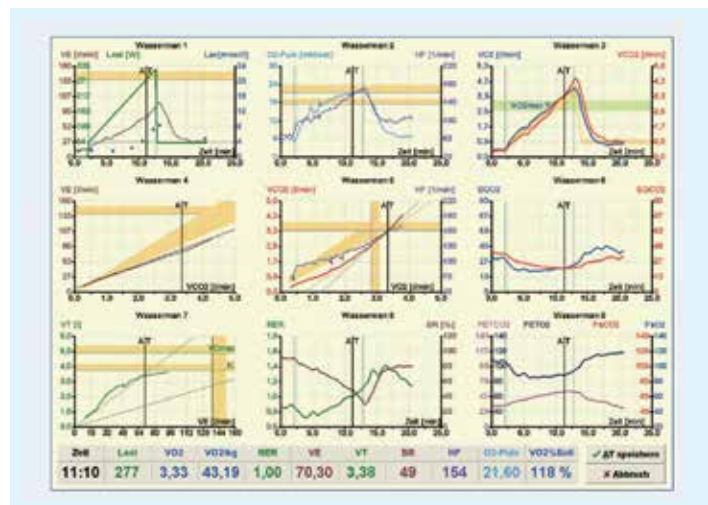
Wasserman 1
VE [l/min]
Last [W]
Lac [mmol/l]
AT
Zeit [min]

Wasserman 2
O2-Puls [ml/beat]
HF [1/min]
AT
Zeit [min]

Wasserman 3
VO2 [l/min]
VCO2 [l/min]
AT
VO2max
Zeit [min]

Wasserman 4
VE [l/min]
AT
VCO2 [l/min]

Wasserman 5
VCO2 [l/min]
HF [1/min]
AT
VO2 [l/min]

Wasserman 6
EQO2
EQCO2
AT
Zeit [min]

Wasserman 7
VT [l]
AT
VO2max
VE [l/min]

Wasserman 8
RER
BR [%]
AT
Zeit [min]

Wasserman 9
PETCO2
PETO2
PaCO2
PaO2
AT
Zeit [min]

| Zeit | Last | VO2 | VO2/kg | RER | VE | VT | BR | HF | O2-Puls | VO2%Soll |
|---|---|---|---|---|---|---|---|---|---|---|
| 11:10 | 277 | 3,33 | 43,19 | 1,00 | 70,30 | 3,38 | 49 | 154 | 21,60 | 118 % |

✓ AT speichern
✗ Abbruch